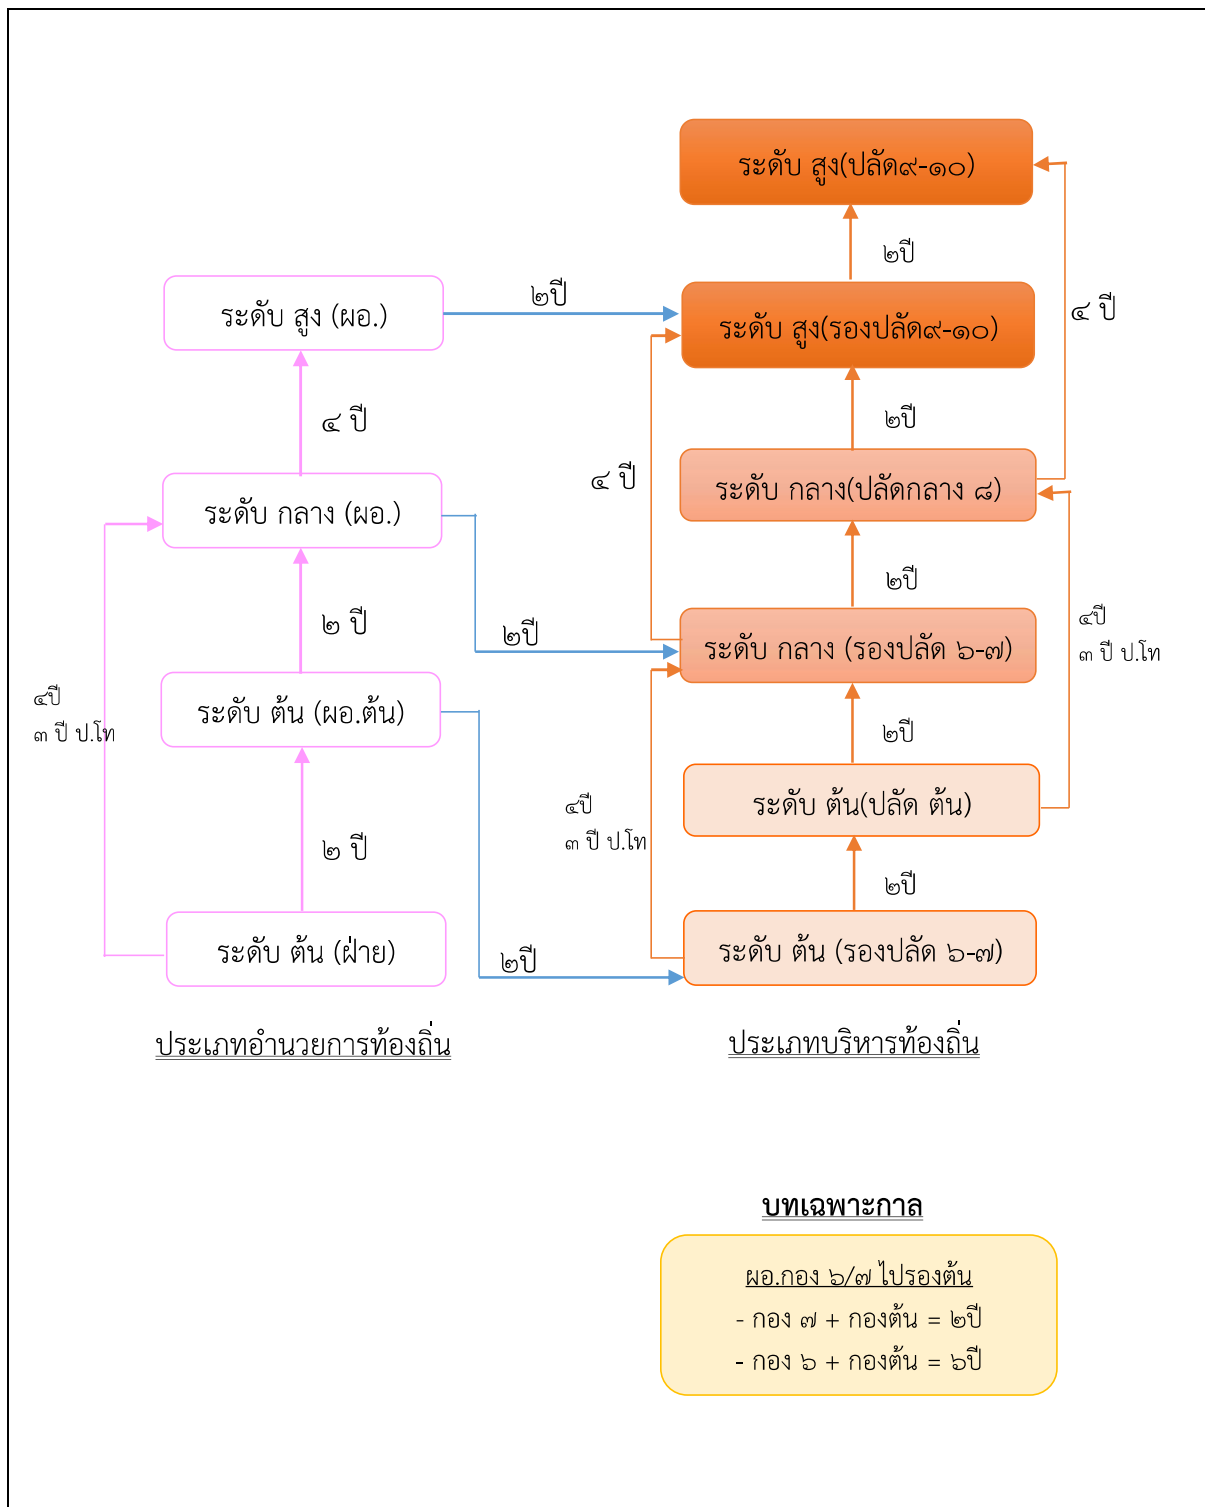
ระดับ สูง(ปลัด๙-๑๐)

๒ปี

๔ ปี

ระดับ สูง (ผอ.)

๒ปี

ระดับ สูง(รองปลัด๙-๑๐)

๔ ปี

๒ปี

๔ ปี

ระดับ กลาง(ปลัดกลาง ๘)

ระดับ กลาง (ผอ.)

๒ปี

๔ปี
๓ ปี ป.โท

๒ ปี

๒ปี

ระดับ กลาง (รองปลัด ๖-๗)

๔ปี
๓ ปี ป.โท

ระดับ ต้น (ผอ.ต้น)

๒ปี

ระดับ ต้น(ปลัด ต้น)

๔ปี
๓ ปี ป.โท

๒ ปี

๒ปี

ระดับ ต้น (ฝ่าย)

๒ปี

ระดับ ต้น (รองปลัด ๖-๗)

ประเภทอำนวยการท้องถิ่น

ประเภทบริหารท้องถิ่น

บทเฉพาะกาล

ผอ.กอง ๖/๗ ไปรองต้น
- กอง ๗ + กองต้น = ๒ปี
- กอง ๖ + กองต้น = ๖ปี